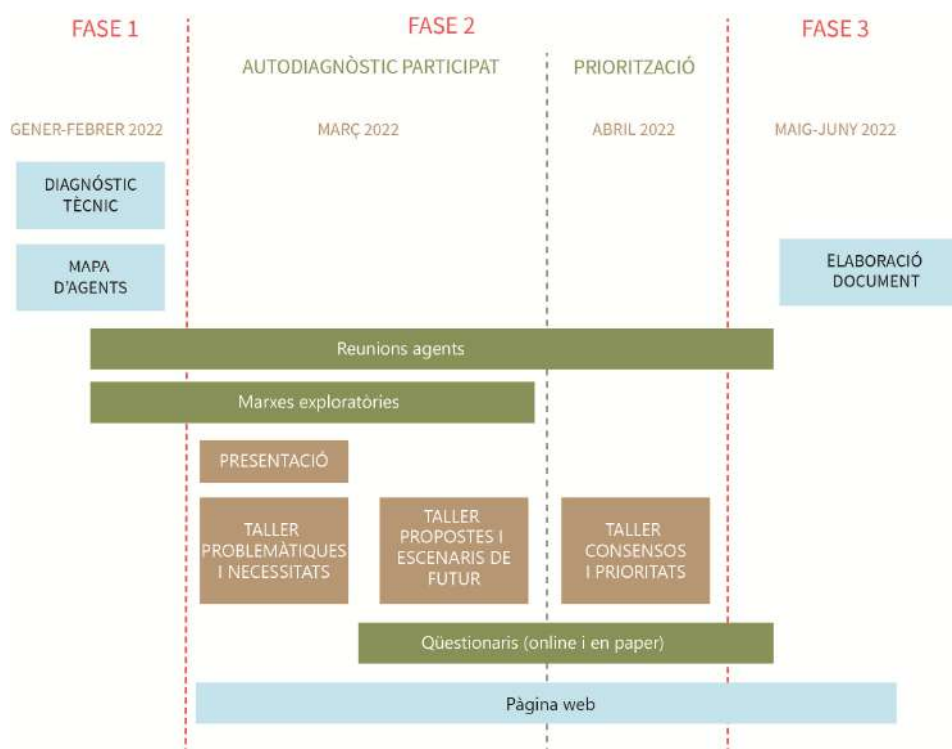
FASE 1

FASE 2

AUTODIAGNÒSTIC PARTICIPAT

PRIORITZACIÓ

FASE 3

GENER-FEBRER 2022

MARÇ 2022

ABRIL 2022

MAIG-JUNY 2022

DIAGNÓSTIC TÈCNIC

MAPA D'AGENTS

ELABORACIÓ DOCUMENT

Reunions agents

Marxes exploratòries

PRESENTACIÓ

TALLER PROBLEMÀTIQUES I NECESSITATS

TALLER PROPOSTES I ESCENARIS DE FUTUR

TALLER CONSENSOS I PRIORITATS

Qüestionaris (online i en paper)

Pàgina web